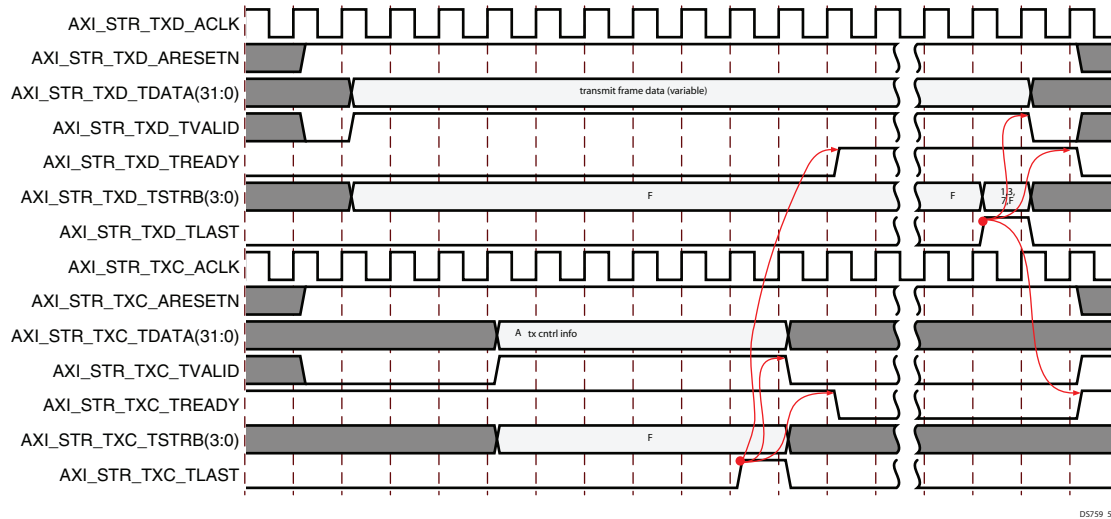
AXI_STR_TXD_ACLK
AXI_STR_TXD_ARESETN
AXI_STR_TXD_TDATA(31:0)
transmit frame data (variable)
AXI_STR_TXD_TVALID
AXI_STR_TXD_TREADY
AXI_STR_TXD_TSTRB(3:0)
F
F
1,3, 7,F
AXI_STR_TXD_TLAST
AXI_STR_TXC_ACLK
AXI_STR_TXC_ARESETN
AXI_STR_TXC_TDATA(31:0)
A tx cntrl info
AXI_STR_TXC_TVALID
AXI_STR_TXC_TREADY
AXI_STR_TXC_TSTRB(3:0)
F
AXI_STR_TXC_TLAST
DS759_5